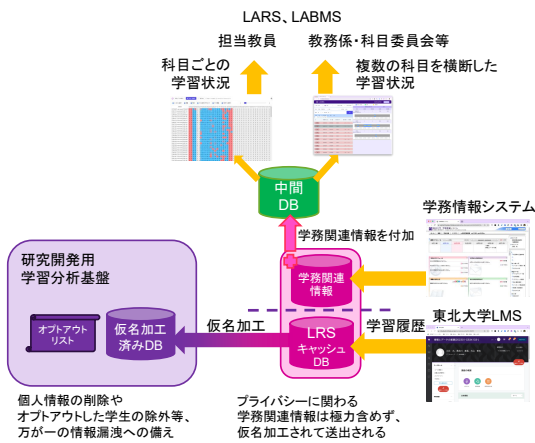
LARS、LABMS

担当教員

教務係・科目委員会等

科目ごとの学習状況

複数の科目を横断した学習状況

中間DB

学務情報システム

学務関連情報を付加

研究開発用学習分析基盤

学務関連情報

オプトアウトリスト

仮名加工済みDB

仮名加工

LRSキャッシュDB

学習履歴

東北大学LMS

個人情報の削除やオプトアウトした学生の除外等、万が一の情報漏洩への備え

プライバシーに関わる学務関連情報は極力含めず、仮名加工されて送出される